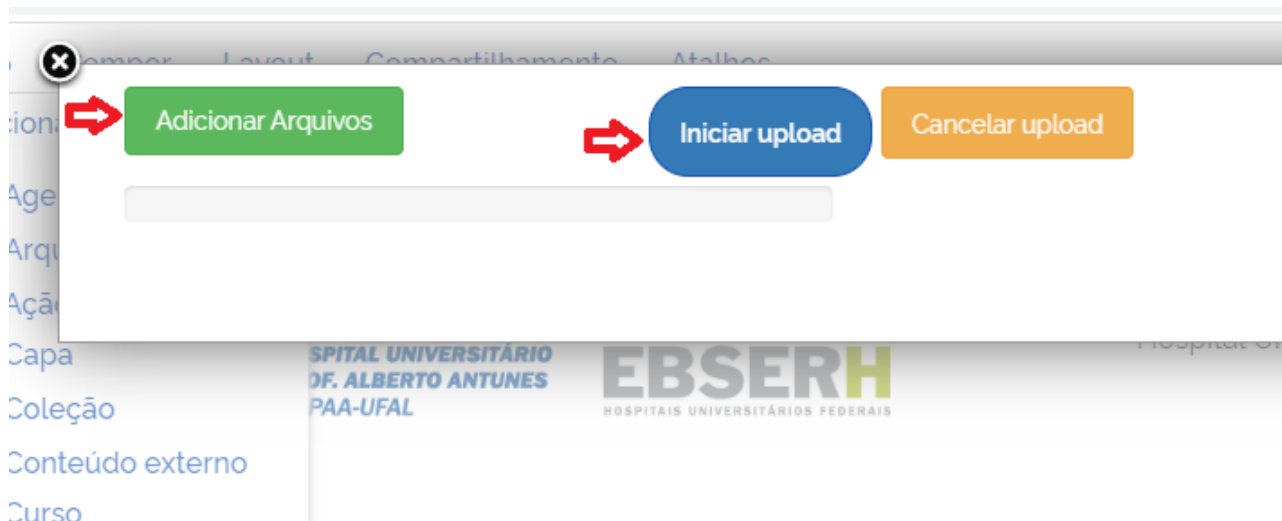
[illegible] Layout Compartilhamento Atalhos

Adicionar Arquivos

Iniciar upload

Cancelar upload

iciona

Age

Arqu

Açõ

Capa

Coleção

Conteúdo externo

Curso

SPITAL UNIVERSITÁRIO
OF. ALBERTO ANTUNES
PAA-UFAL

EBSERH
HOSPITAIS UNIVERSITÁRIOS FEDERAIS

Hospital Un